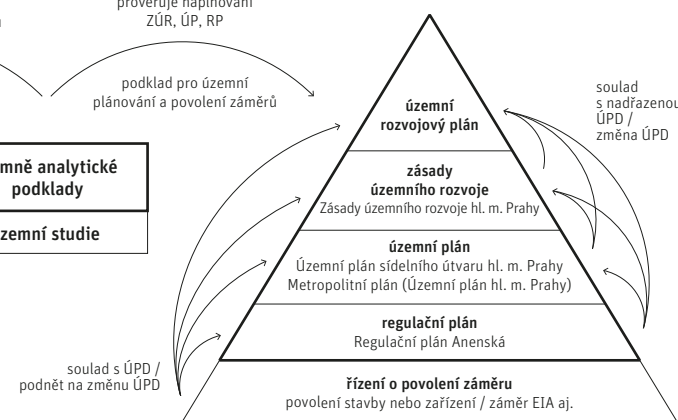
prověřuje naplňování ZÚR, ÚP, RP

podklad pro územní plánování a povolení záměrů

mně analytické podklady

územní studie

územní rozvojový plán

zásady územního rozvoje
Zásady územního rozvoje hl. m. Prahy

územní plán
Územní plán sídelního útvaru hl. m. Prahy
Metropolitní plán (Územní plán hl. m. Prahy)

regulační plán
Regulační plán Anenská

řízení o povolení záměru
povolení stavby nebo zařízení / záměr EIA aj.

soulad s nadřazenou ÚPD / změna ÚPD

soulad s ÚPD / podnět na změnu ÚPD